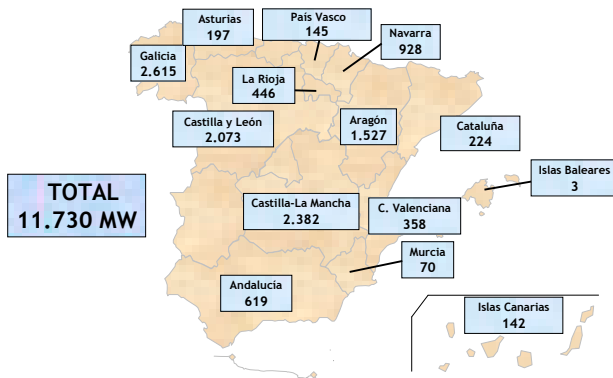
Asturias
197

País Vasco
145

Navarra
928

Galicia
2.615

La Rioja
446

Castilla y León
2.073

Aragón
1.527

Cataluña
224

TOTAL
11.730 MW

Islas Baleares
3

Castilla-La Mancha
2.382

C. Valenciana
358

Murcia
70

Andalucía
619

Islas Canarias
142